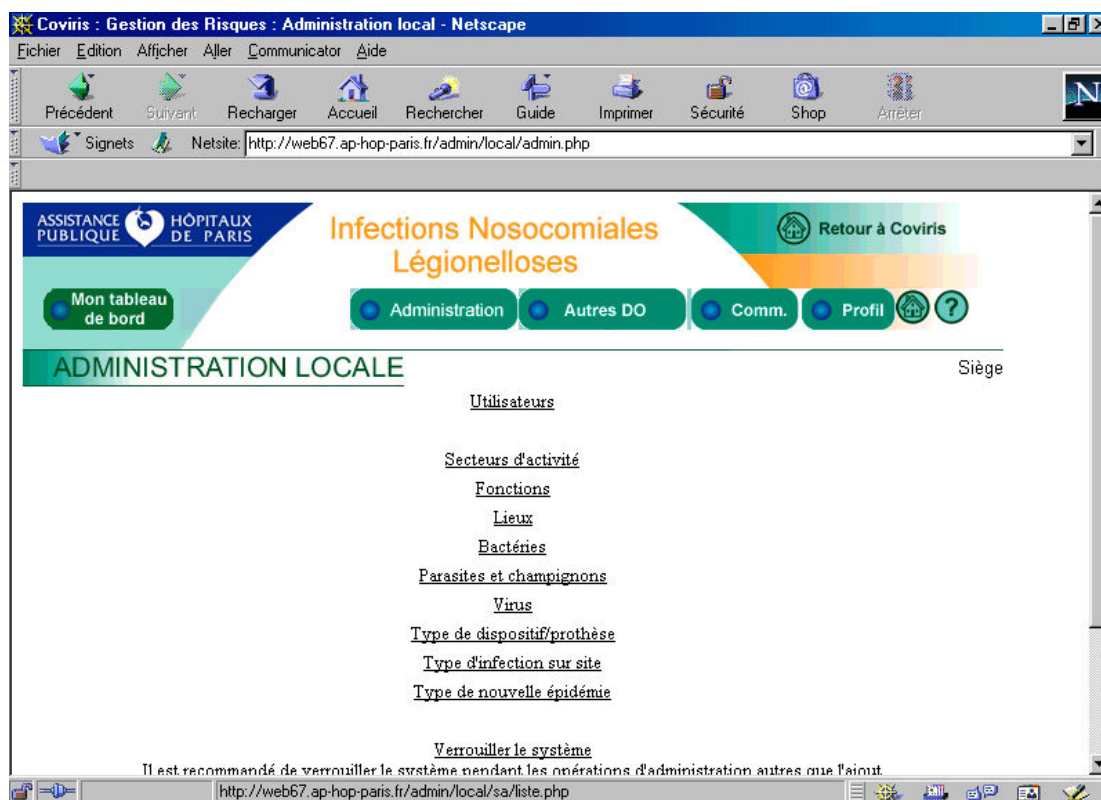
Coviris : Gestion des Risques : Administration local - Netscape

Fichier Edition Afficher Aller Communicator Aide

Précédent Suivant Recharger Accueil Rechercher Guide Imprimer Sécurité Shop Arrêter

Signets Netsite: http://web67.ap-hop-paris.fr/admin/local/admin.php

ASSISTANCE PUBLIQUE HÔPITAUX DE PARIS

Infections Nosocomiales
Légionelloses

Retour à Coviris

Mon tableau de bord

Administration Autres DO Comm. Profil ?

ADMINISTRATION LOCALE

Siège

Utilisateurs

Secteurs d'activité

Fonctions

Lieux

Bactéries

Parasites et champignons

Virus

Type de dispositif/prothèse

Type d'infection sur site

Type de nouvelle épidémie

Verrouiller le système

Il est recommandé de verrouiller le système pendant les opérations d'administration autres que l'ajout.

http://web67.ap-hop-paris.fr/admin/local/sa/liste.php